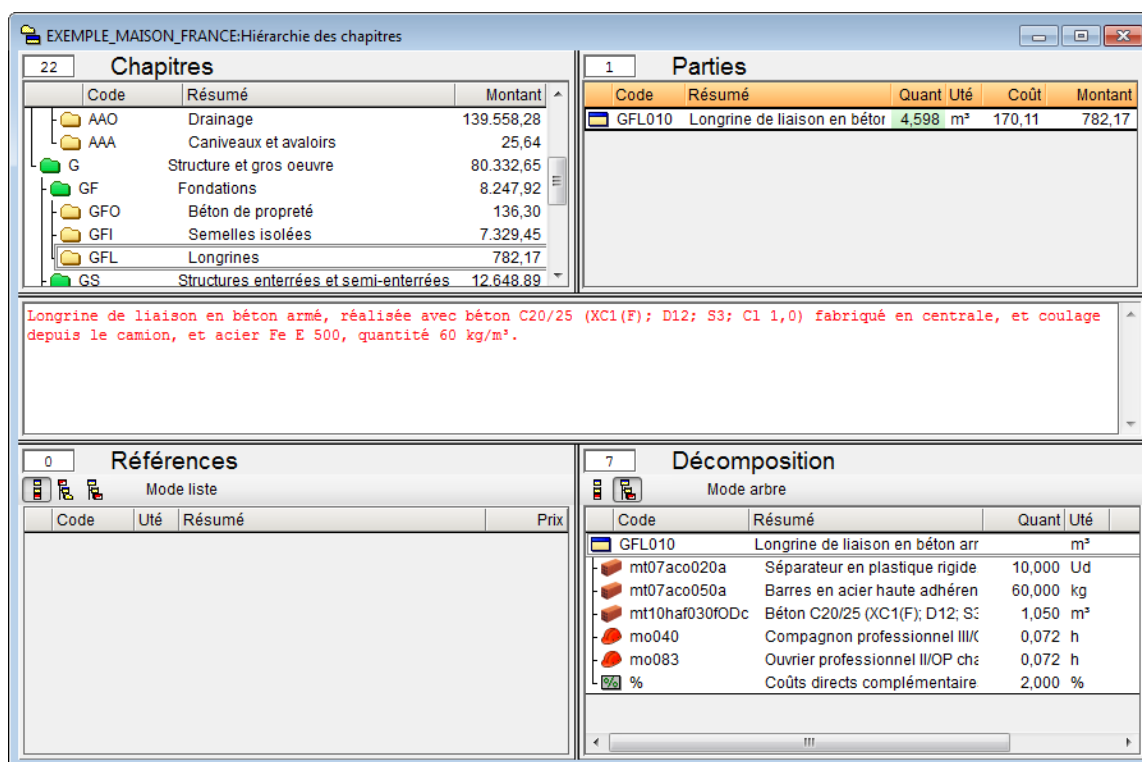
EXEMPLE_MAISON_FRANCE:Hiérarchie des chapitres

22 Chapitres

| Code | Résumé | Montant |
|---|---|---|
| AAO | Drainage | 139.558,28 |
| AAA | Caniveaux et avaloirs | 25,64 |
| G | Structure et gros oeuvre | 80.332,65 |
| GF | Fondations | 8.247,92 |
| GFO | Béton de propreté | 136,30 |
| GFI | Semelles isolées | 7.329,45 |
| GFL | Longrines | 782,17 |
| GS | Structures enterrées et semi-enterrées | 12.648,89 |

1 Parties

| Code | Résumé | Quant | Uté | Coût | Montant |
|---|---|---|---|---|---|
| GFL010 | Longrine de liaison en bétor | 4,598 | m³ | 170,11 | 782,17 |

Longrine de liaison en béton armé, réalisée avec béton C20/25 (XC1(F); D12; S3; Cl 1,0) fabriqué en centrale, et coulage depuis le camion, et acier Fe E 500, quantité 60 kg/m³.

0 Références

Mode liste

| Code | Uté | Résumé | Prix |
|---|---|---|---|

7 Décomposition

Mode arbre

| Code | Résumé | Quant | Uté |
|---|---|---|---|
| GFL010 | Longrine de liaison en béton arr | | m³ |
| mt07aco020a | Séparateur en plastique rigide | 10,000 | Ud |
| mt07aco050a | Barres en acier haute adhéren | 60,000 | kg |
| mt10haf030fODc | Béton C20/25 (XC1(F); D12; S3 | 1,050 | m³ |
| mo040 | Compagnon professionnel III/( | 0,072 | h |
| mo083 | Ouvrier professionnel II/OP cha | 0,072 | h |
| % | Coûts directs complémentaire | 2,000 | % |